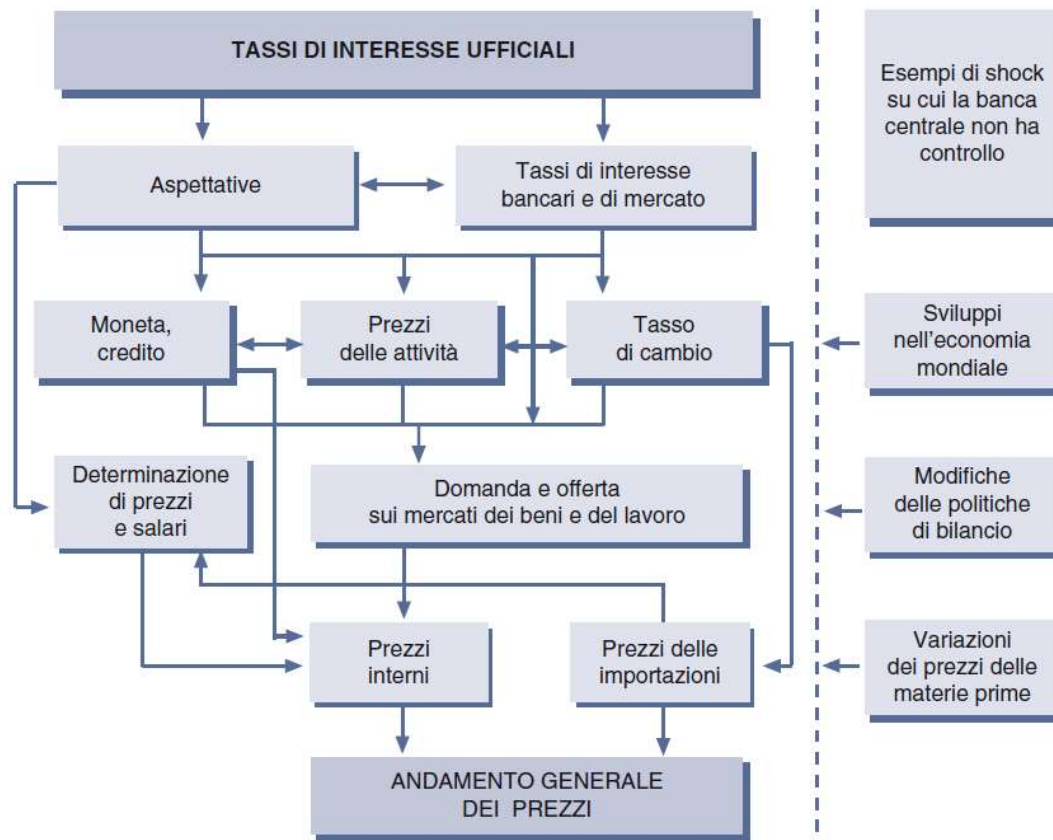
TASSI DI INTERESSE UFFICIALI

Aspettative

Tassi di interesse bancari e di mercato

Moneta, credito

Prezzi delle attività

Tasso di cambio

Determinazione di prezzi e salari

Domanda e offerta sui mercati dei beni e del lavoro

Prezzi interni

Prezzi delle importazioni

ANDAMENTO GENERALE DEI PREZZI

Esempi di shock su cui la banca centrale non ha controllo

Sviluppi nell'economia mondiale

Modifiche delle politiche di bilancio

Variazioni dei prezzi delle materie prime